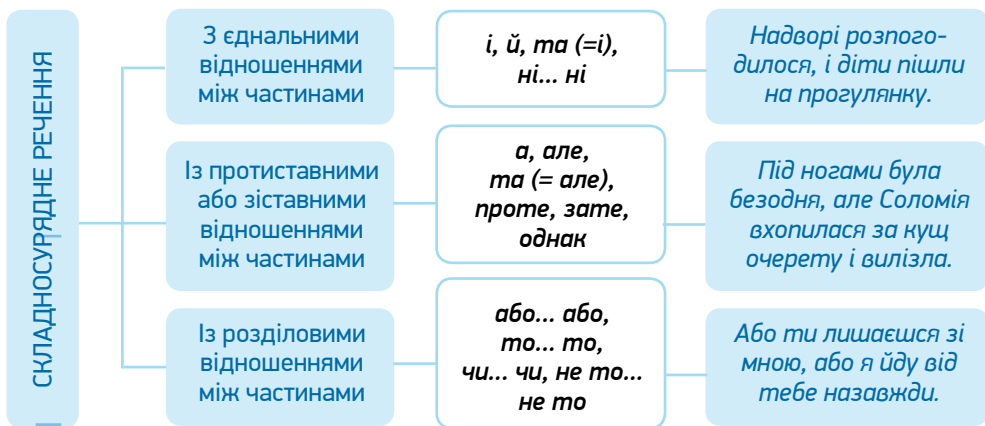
СКЛАДНОСУРЯДНЕ РЕЧЕННЯ

З єднальними відношеннями між частинами

і, й, та (=і), ні... ні

Надворі розпогодилося, і діти пішли на прогулянку.

Із протиставними або зіставними відношеннями між частинами

а, але, та (= але), проте, зате, однак

Під ногами була безодня, але Соломія вхопилася за кущ очерету і вилізла.

Із розділовими відношеннями між частинами

або... або, то... то, чи... чи, не то... не то

Або ти лишаєшся зі мною, або я йду від тебе назавжди.